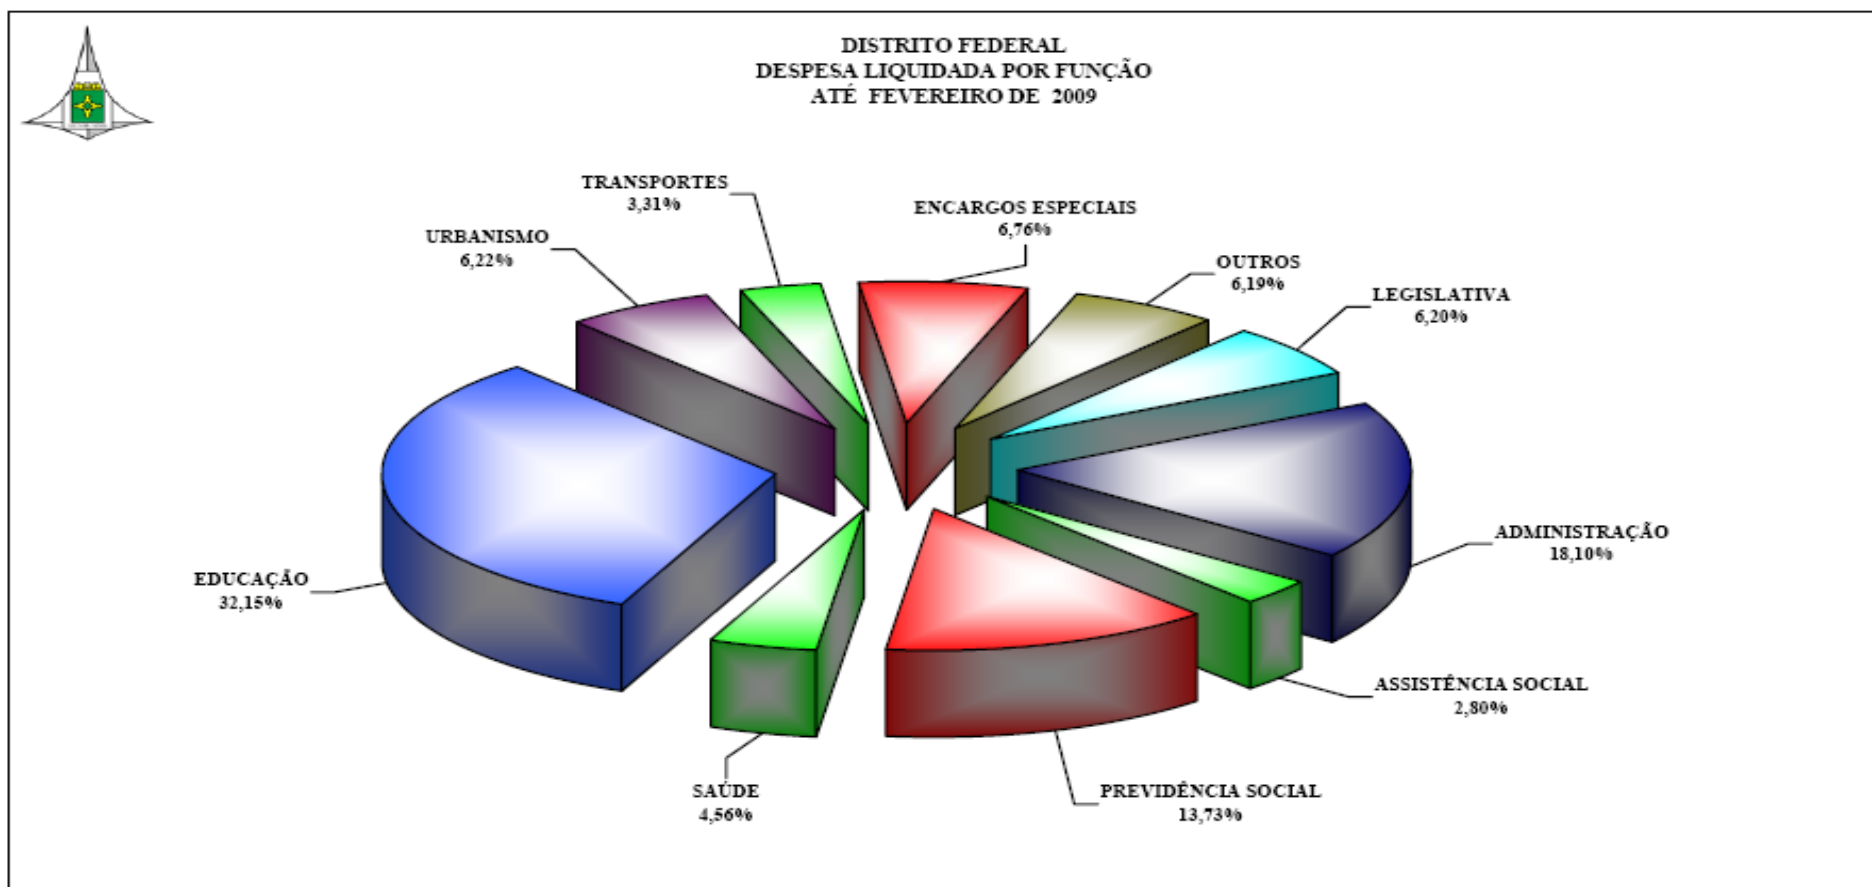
DISTRITO FEDERAL
DESPESA LIQUIDADA POR FUNÇÃO
ATÉ FEVEREIRO DE 2009

TRANSPORTES
3,31%

ENCARGOS ESPECIAIS
6,76%

URBANISMO
6,22%

OUTROS
6,19%

LEGISLATIVA
6,20%

ADMINISTRAÇÃO
18,10%

EDUCAÇÃO
32,15%

ASSISTÊNCIA SOCIAL
2,80%

SAÚDE
4,56%

PREVIDÊNCIA SOCIAL
13,73%